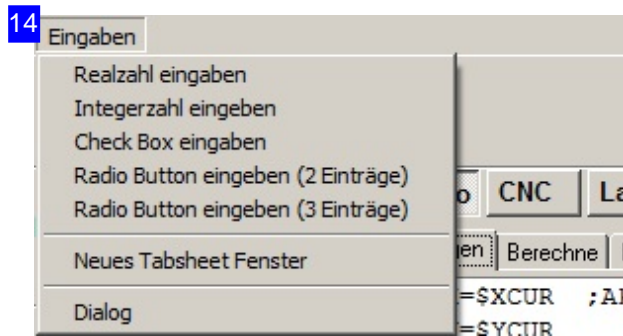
14 Eingaben

Realzahl eingaben
Integerzahl eingeben
Check Box eingaben
Radio Button eingeben (2 Einträge)
Radio Button eingeben (3 Einträge)
Neues Tabsheet Fenster
Dialog

o CNC La
gen Berechne
=$XCUR ;A
=$YCUR